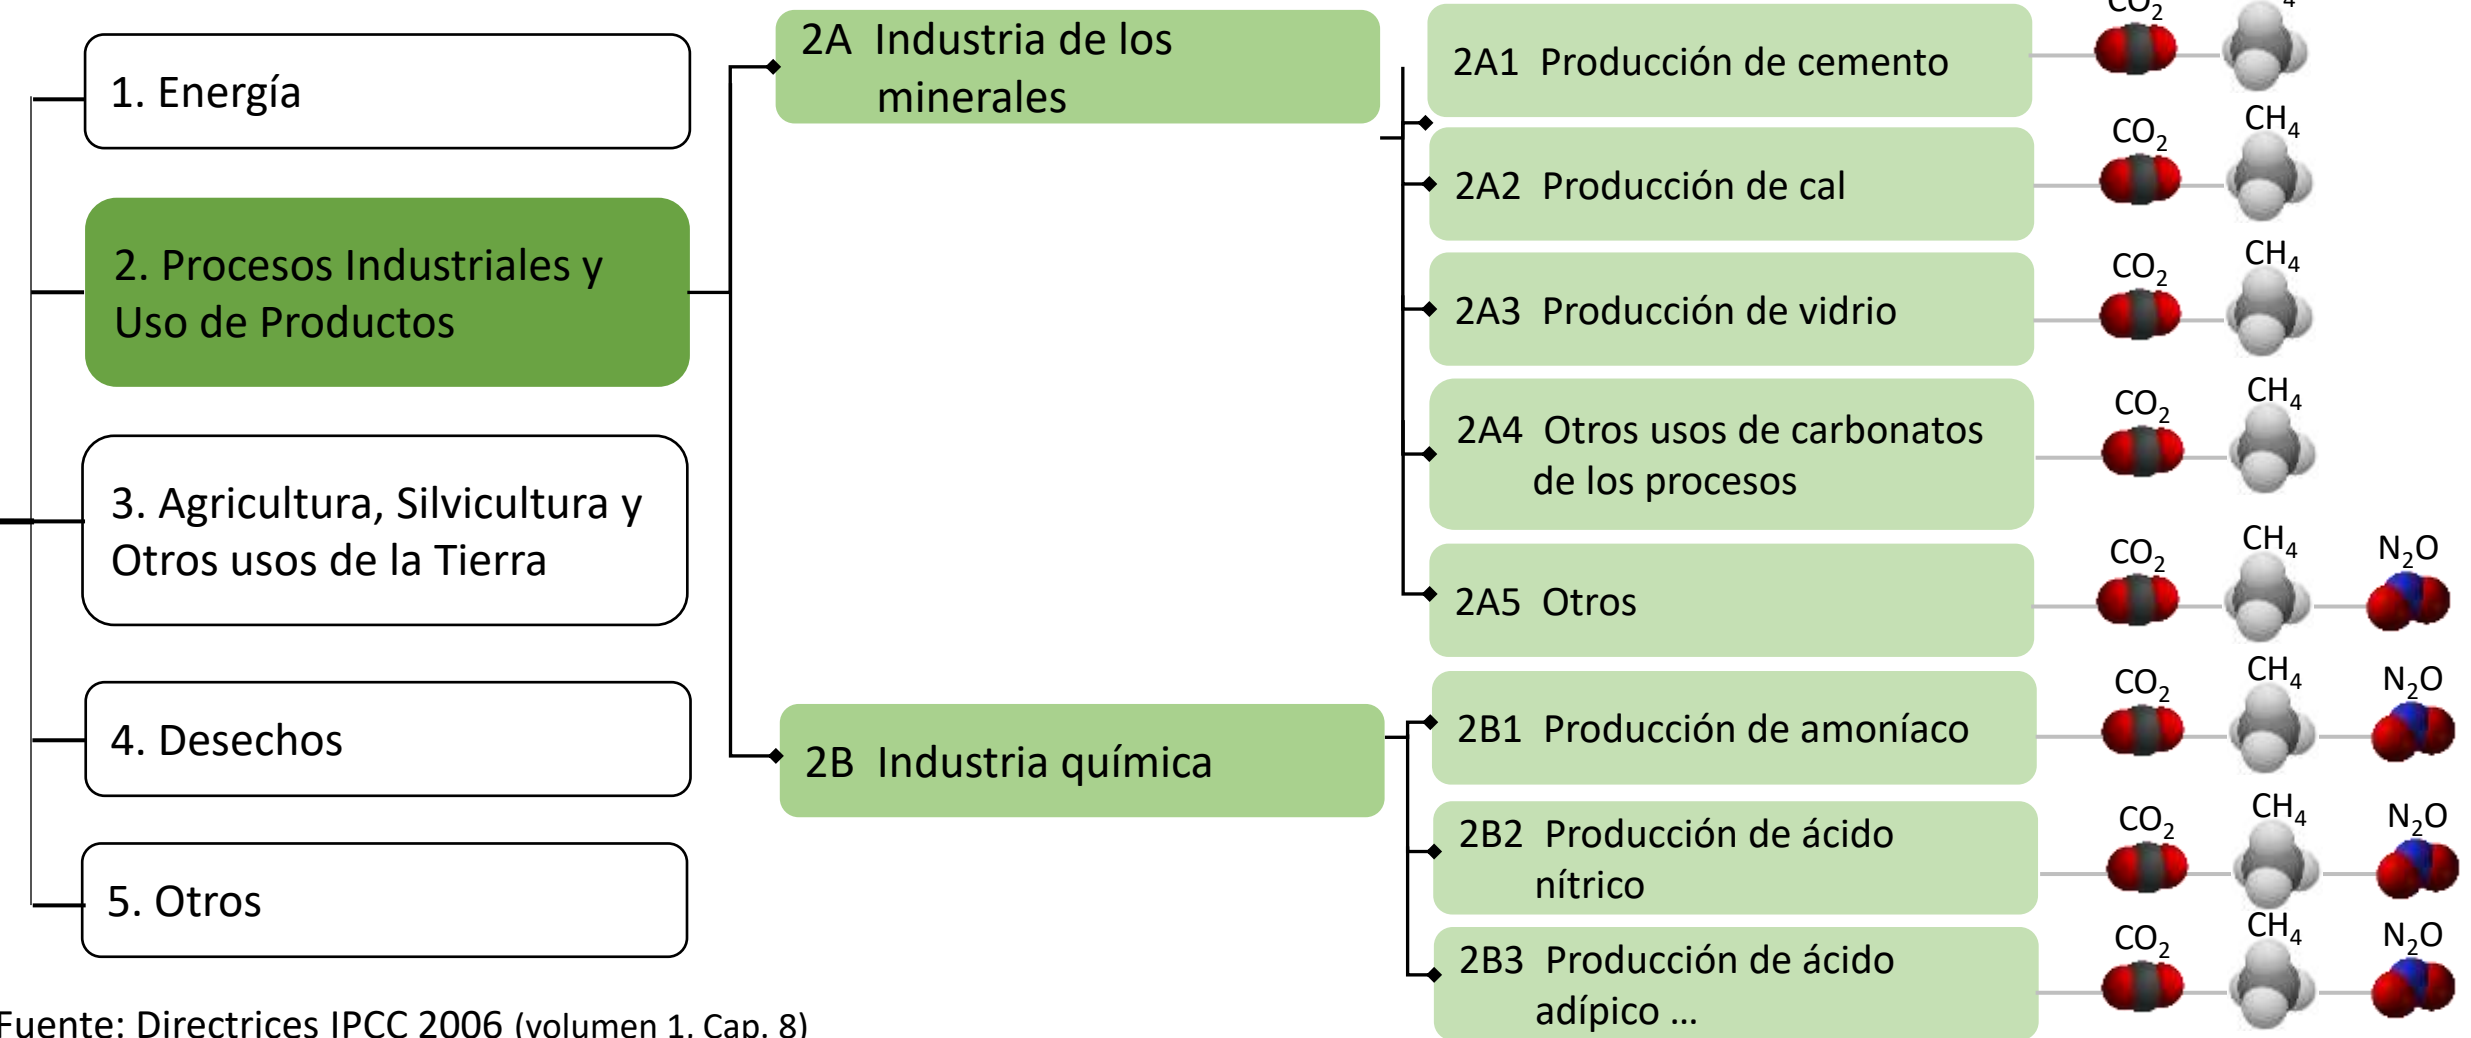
1. Energía

2. Procesos Industriales y Uso de Productos

3. Agricultura, Silvicultura y Otros usos de la Tierra

4. Desechos

5. Otros

2A Industria de los minerales

2B Industria química

2A1 Producción de cemento $CO_2$ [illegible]

2A2 Producción de cal $CO_2$ $CH_4$

2A3 Producción de vidrio $CO_2$ $CH_4$

2A4 Otros usos de carbonatos de los procesos $CO_2$ $CH_4$

2A5 Otros $CO_2$ $CH_4$ $N_2O$

2B1 Producción de amoníaco $CO_2$ $CH_4$ $N_2O$

2B2 Producción de ácido nítrico $CO_2$ $CH_4$ $N_2O$

2B3 Producción de ácido adípico ... $CO_2$ $CH_4$ $N_2O$

Fuente: Directrices IPCC 2006 (volumen 1, Cap. 8)